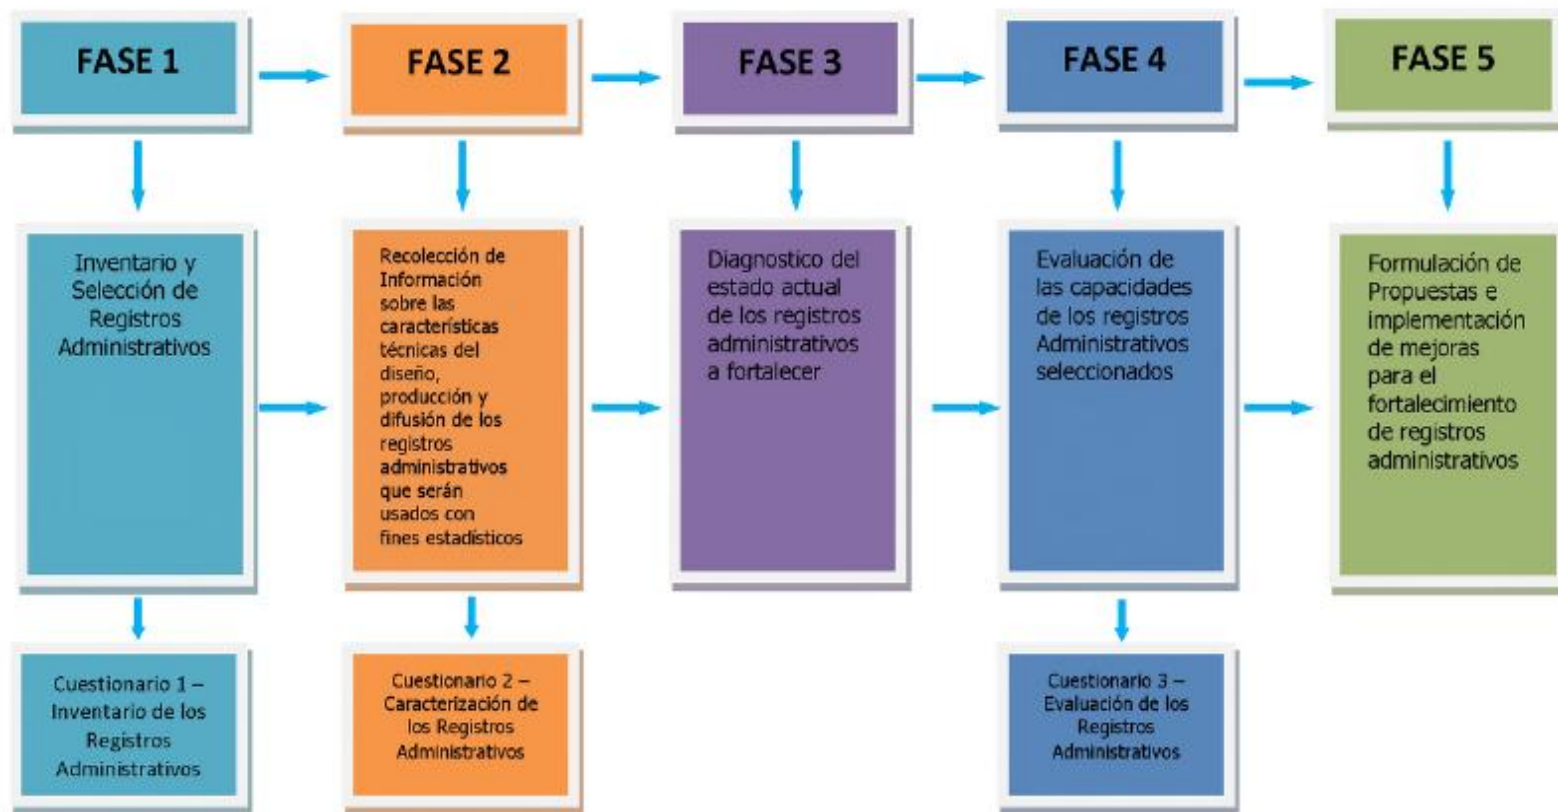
FASE 1

Inventario y Selección de Registros Administrativos

Cuestionario 1 – Inventario de los Registros Administrativos

FASE 2

Recolección de Información sobre las características técnicas del diseño, producción y difusión de los registros administrativos que serán usados con fines estadísticos

Cuestionario 2 – Caracterización de los Registros Administrativos

FASE 3

Diagnostico del estado actual de los registros administrativos a fortalecer

FASE 4

Evaluación de las capacidades de los registros Administrativos seleccionados

Cuestionario 3 – Evaluación de los Registros Administrativos

FASE 5

Formulación de Propuestas e implementación de mejoras para el fortalecimiento de registros administrativos